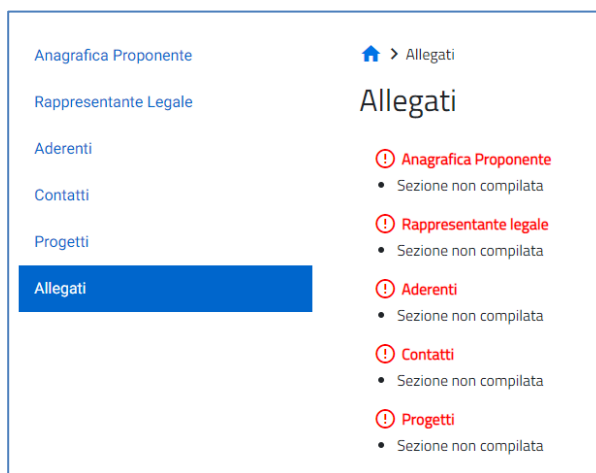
Anagrafica Proponente

Rappresentante Legale

Aderenti

Contatti

Progetti

Allegati

> Allegati

Allegati

Anagrafica Proponente
- Sezione non compilata

Rappresentante legale
- Sezione non compilata

Aderenti
- Sezione non compilata

Contatti
- Sezione non compilata

Progetti
- Sezione non compilata